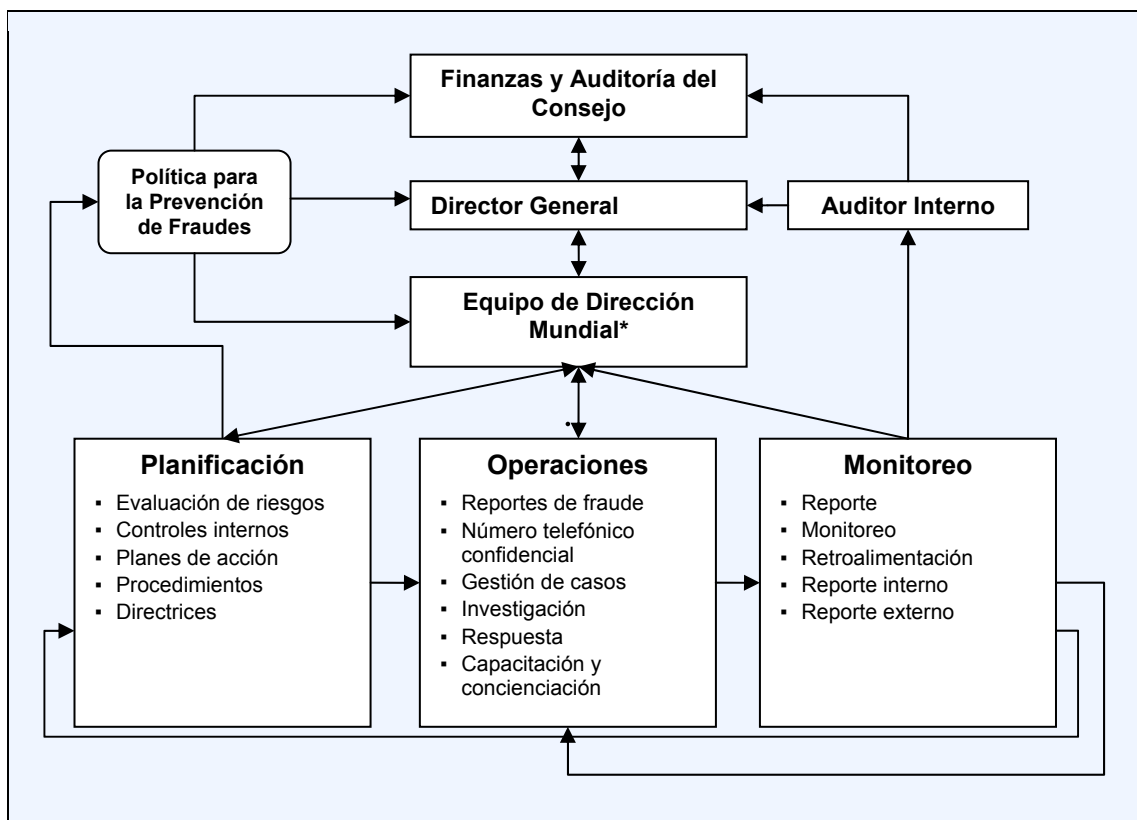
Finanzas y Auditoría del Consejo

Política para la Prevención de Fraudes

Director General

Auditor Interno

Equipo de Dirección Mundial*

Planificación
▪ Evaluación de riesgos
▪ Controles internos
▪ Planes de acción
▪ Procedimientos
▪ Directrices

Operaciones
▪ Reportes de fraude
▪ Número telefónico confidencial
▪ Gestión de casos
▪ Investigación
▪ Respuesta
▪ Capacitación y concienciación

Monitoreo
▪ Reporte
▪ Monitoreo
▪ Retroalimentación
▪ Reporte interno
▪ Reporte externo